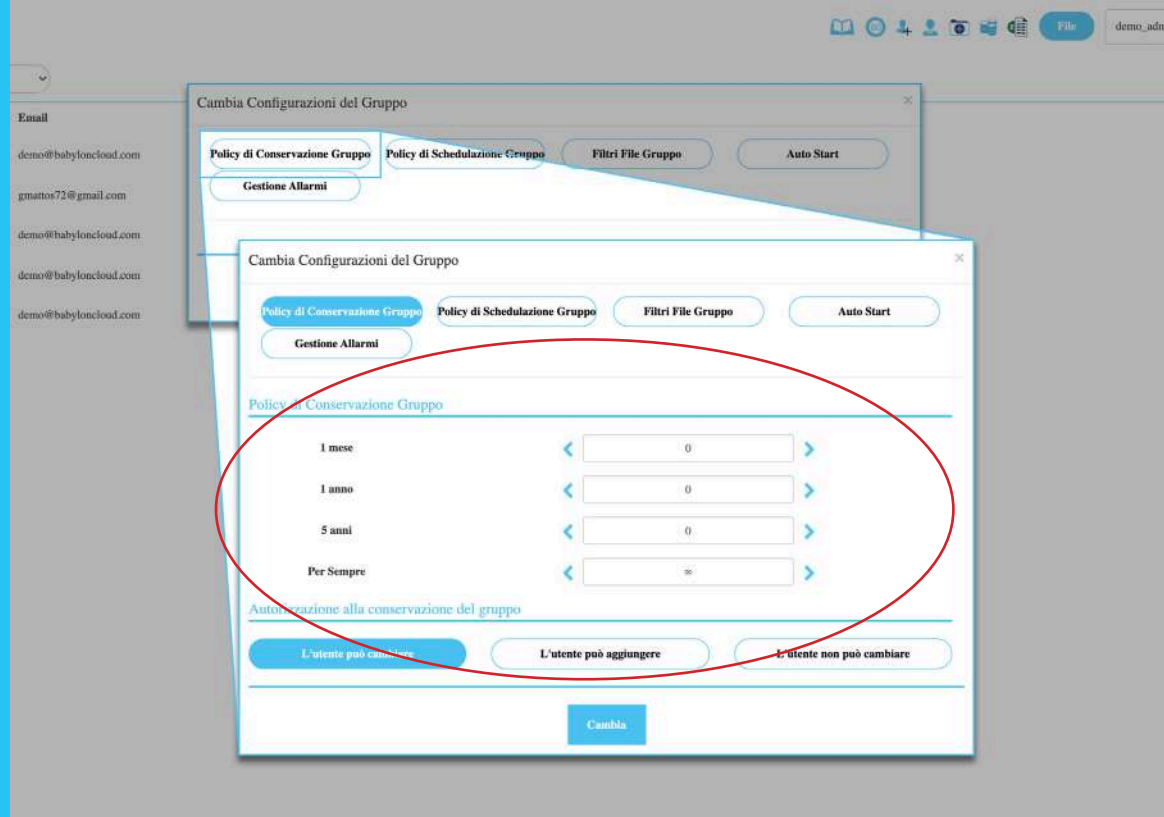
File
demo_adm

Email
demo@babyloncloud.com
gmattos72@gmail.com
demo@babyloncloud.com
demo@babyloncloud.com
demo@babyloncloud.com

Cambia Configurazioni del Gruppo
×
Policy di Conservazione Gruppo
Policy di Schedulazione Gruppo
Filtri File Gruppo
Auto Start
Gestione Allarmi

Cambia Configurazioni del Gruppo
×
Policy di Conservazione Gruppo
Policy di Schedulazione Gruppo
Filtri File Gruppo
Auto Start
Gestione Allarmi

Policy di Conservazione Gruppo

| | | | |
|---|---|---|---|
| 1 mese | ‹ | 0 | › |
| 1 anno | ‹ | 0 | › |
| 5 anni | ‹ | 0 | › |
| Per Sempre | ‹ | ∞ | › |

Autorizzazione alla conservazione del gruppo
L'utente può cambiare
L'utente può aggiungere
L'utente non può cambiare

Cambia